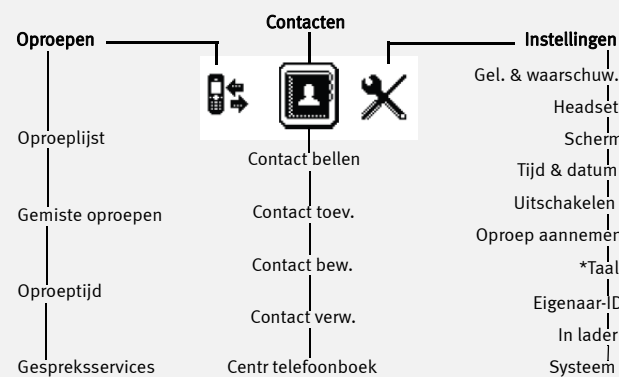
Oproepen

Oproeplijst

Gemiste oproepen

Oproeptijd

Gespreksservices

Contacten

Contact bellen

Contact toev.

Contact bew.

Contact verw.

Centr telefoonboek

Instellingen

Gel. & waarschuw.

Headset

Scherm

Tijd & datum

Uitschakelen

Oproep aannemen

*Taal

Eigenaar-ID

In laden

Systeem